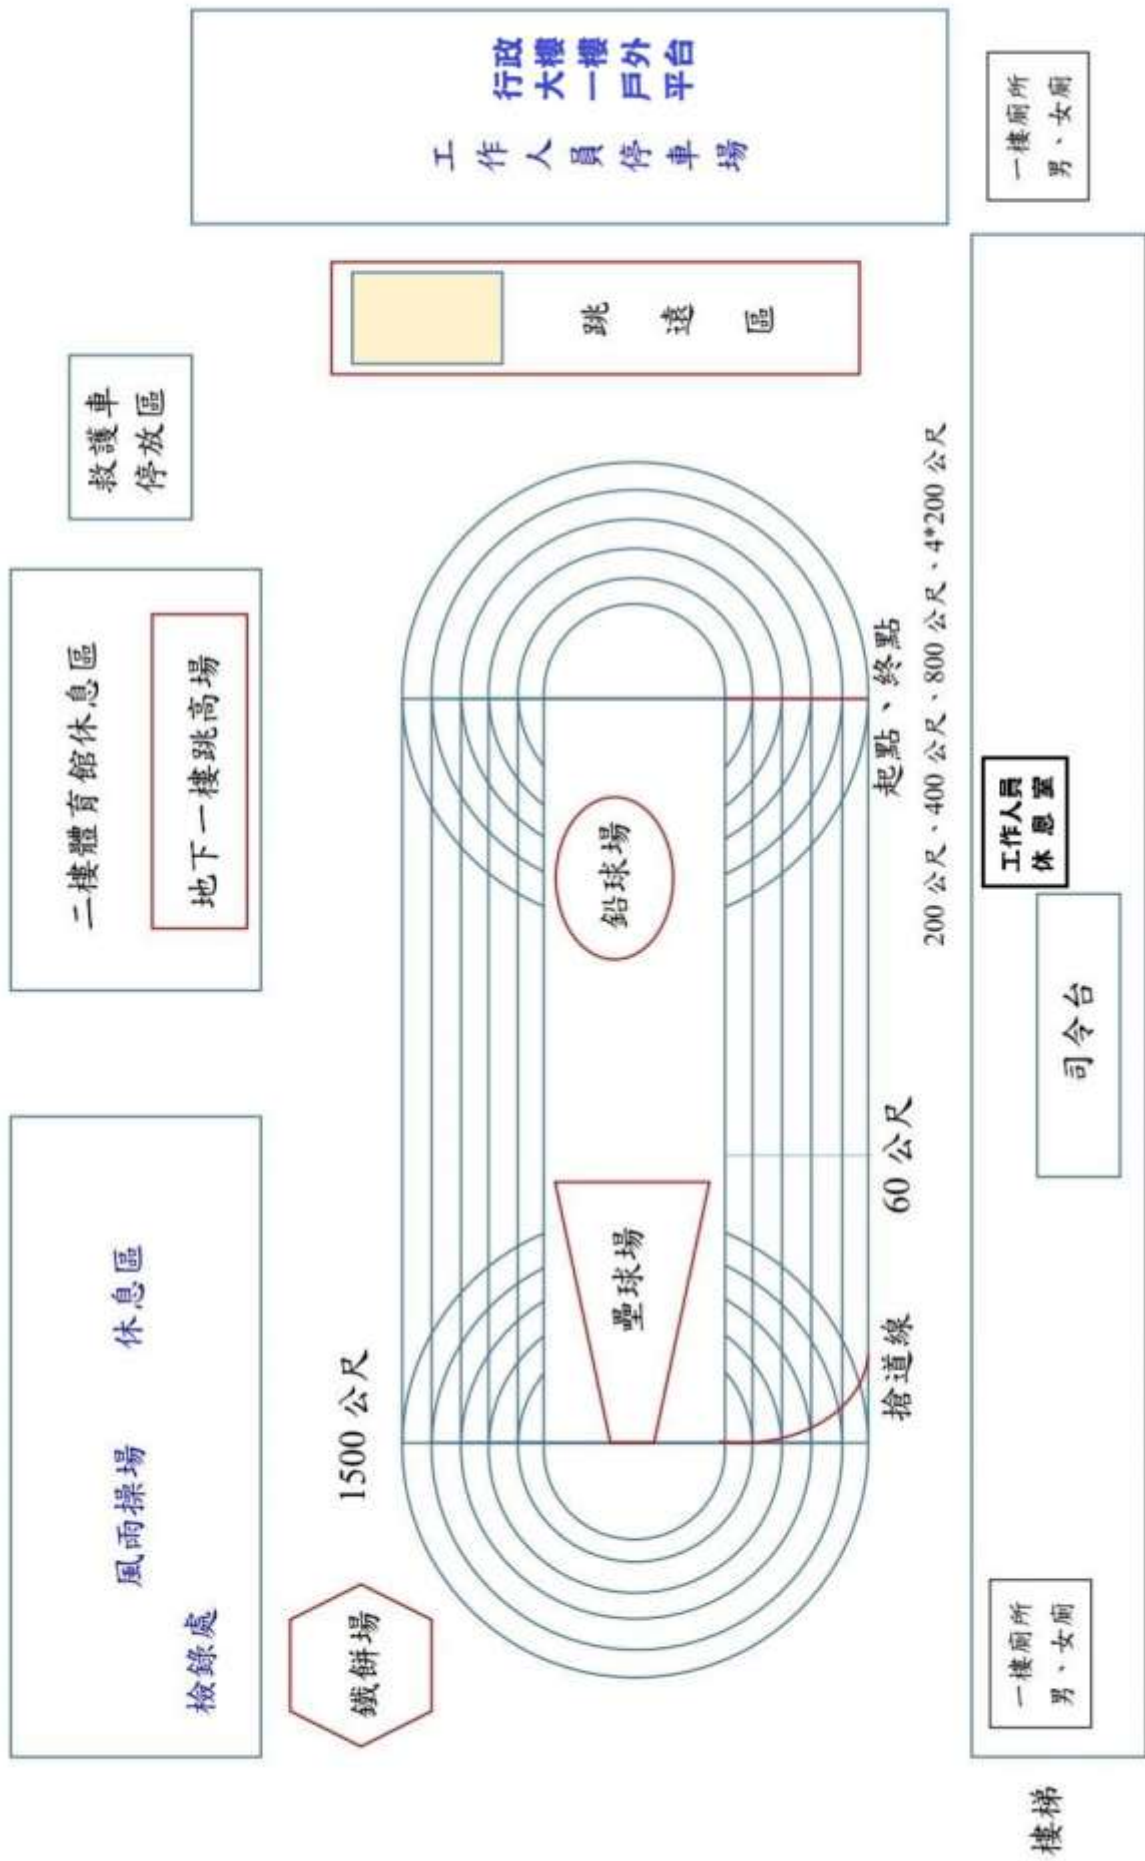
行政大樓一樓戶外平台

工作人員停車場

一樓廁所
男、女廁

跳遠區

救護車停放區

二樓體育館休息區

地下一樓跳高場

鉛球場

起點、終點

200 公尺、400 公尺、800 公尺、4*200 公尺

工作人員休息室

司令台

60 公尺

壘球場

搶道線

1500 公尺

風雨操場

休息區

檢錄處

鐵餅場

一樓廁所
男、女廁

樓梯